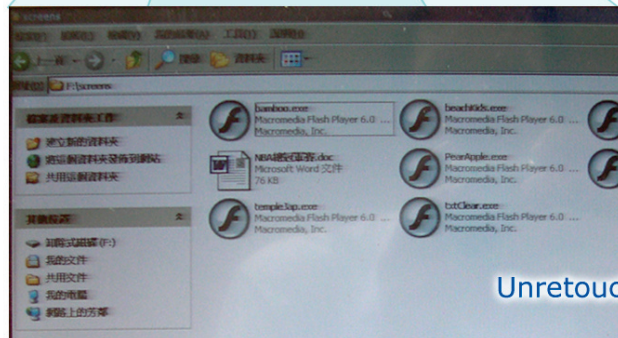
F:\screens

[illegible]

F:\screens

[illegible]
建立新資料夾
將這個資料夾發佈到網站
共用這個資料夾

其他位置
卸除式磁碟 (F:)
我的文件
共用文件
我的電腦
網路上的芳鄰

bamboo.exe
Macromedia Flash Player 6.0
Macromedia, Inc.

beachKids.exe
Macromedia Flash Player 6.0
Macromedia, Inc.

NBA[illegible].doc
Microsoft Word 文件
76 KB

PearApple.exe
Macromedia Flash Player 6.0
Macromedia, Inc.

temple3op.exe
Macromedia Flash Player 6.0
Macromedia, Inc.

txtClear.exe
Macromedia Flash Player 6.0
Macromedia, Inc.

Unretouc